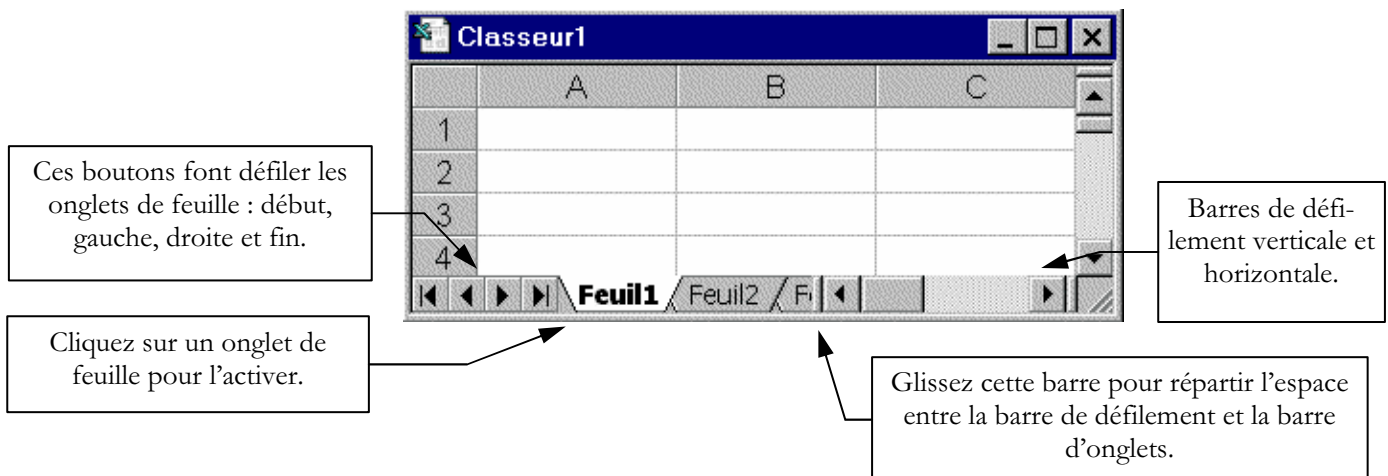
Classeur1

| | A | B | C |
|---|---|---|---|
| 1 | | | |
| 2 | | | |
| 3 | | | |
| 4 | | | |

Feuil1 Feuil2 F

Ces boutons font défiler les onglets de feuille : début, gauche, droite et fin.

Barres de défilement verticale et horizontale.

Cliquez sur un onglet de feuille pour l'activer.

Glissez cette barre pour répartir l'espace entre la barre de défilement et la barre d'onglets.